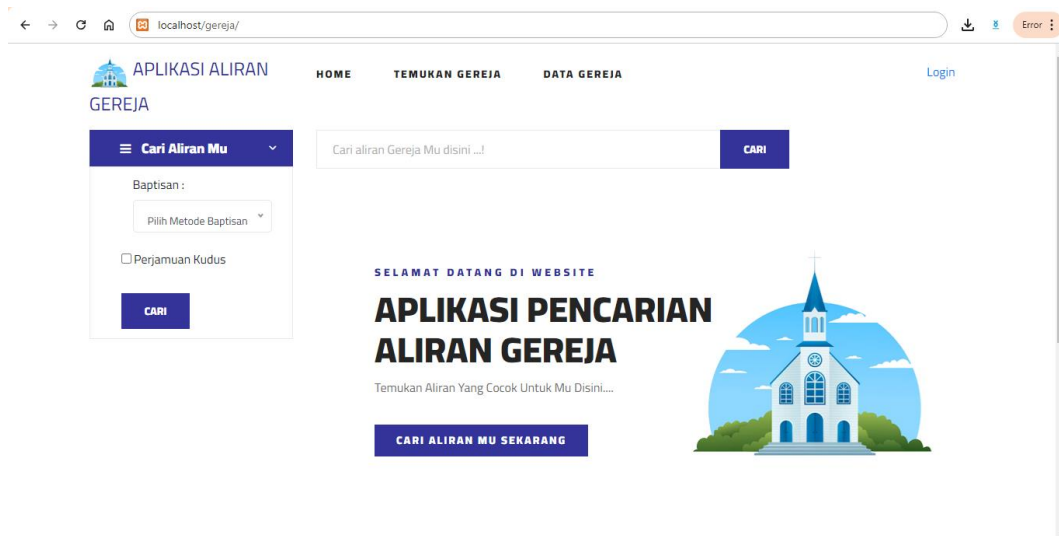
localhost/gereja/

Error

APLIKASI ALIRAN GEREJA

HOME TEMUKAN GEREJA DATA GEREJA

Login

Cari Aliran Mu

Baptisan :

Pilih Metode Baptisan

Perjamuan Kudus

CARI

Cari aliran Gereja Mu disini ...!

CARI

SELAMAT DATANG DI WEBSITE

APLIKASI PENCARIAN ALIRAN GEREJA

Temukan Aliran Yang Cocok Untuk Mu Disini....

CARI ALIRAN MU SEKARANG